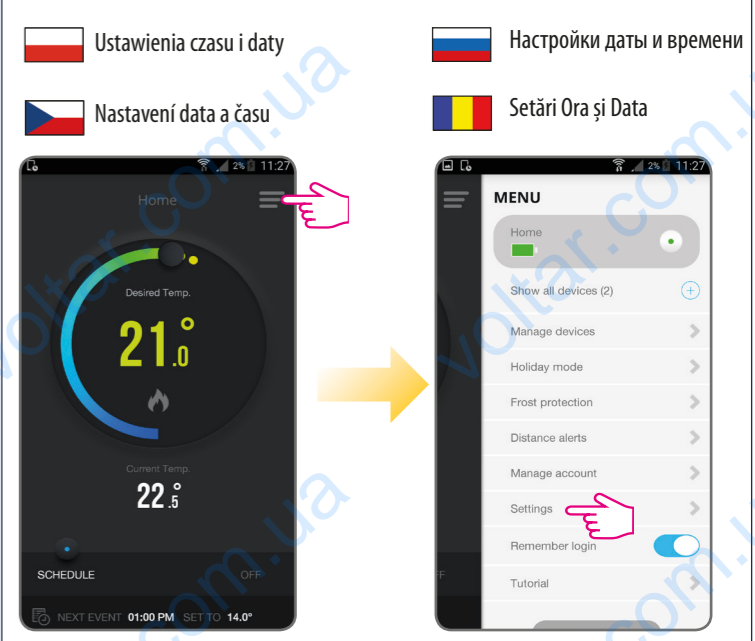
Ustawienia czasu i daty

Настройки даты и времени

Nastavení data a času

Setări Ora și Data

2% 11:27

Home

Desired Temp.

21.0

Current Temp.

22.5

SCHEDULE

OFF

NEXT EVENT 01:00 PM SET TO 14.0°

2% 11:27

MENU

Home

Show all devices (2)

Manage devices

Holiday mode

Frost protection

Distance alerts

Manage account

Settings

Remember login

Tutorial

voltar.com.ua